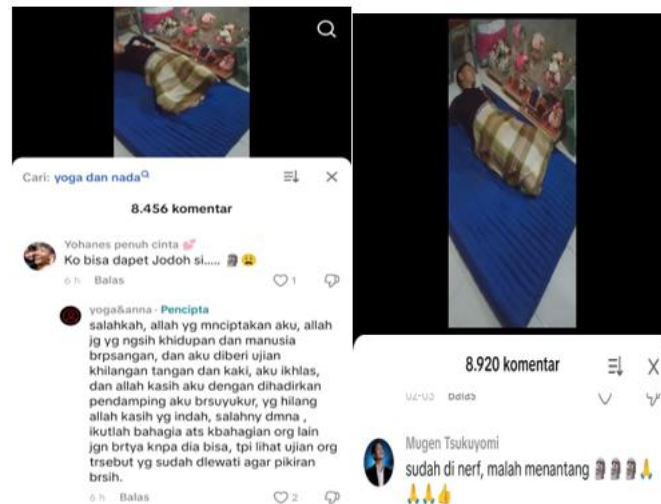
Cari: yoga dan nada

8.456 komentar

Yohanes penuh cinta 💕
Ko bisa dapet Jodoh si..... 🗿😩
6 h Balas 1

yoga&anna · Pencipta
salahkah, allah yg mnciptakan aku, allah jg yg ngsih khidupan dan manusia brpsangan, dan aku diberi ujian khilangan tangan dan kaki, aku ikhlas, dan allah kasih aku dengan dihadirkan pendamping aku brsuyukur, yg hilang allah kasih yg indah, salahny dmna , ikutlah bahagia ats kbahagian org lain jgn brtya knpa dia bisa, tpi lihat ujian org trsebut yg sudah dlewati agar pikiran brsih.
6 h Balas 2

8.920 komentar

02-03 Balas

Mugen Tsukuyomi
sudah di nerf, malah menantang 🗿🗿🗿🙏🙏🙏👌